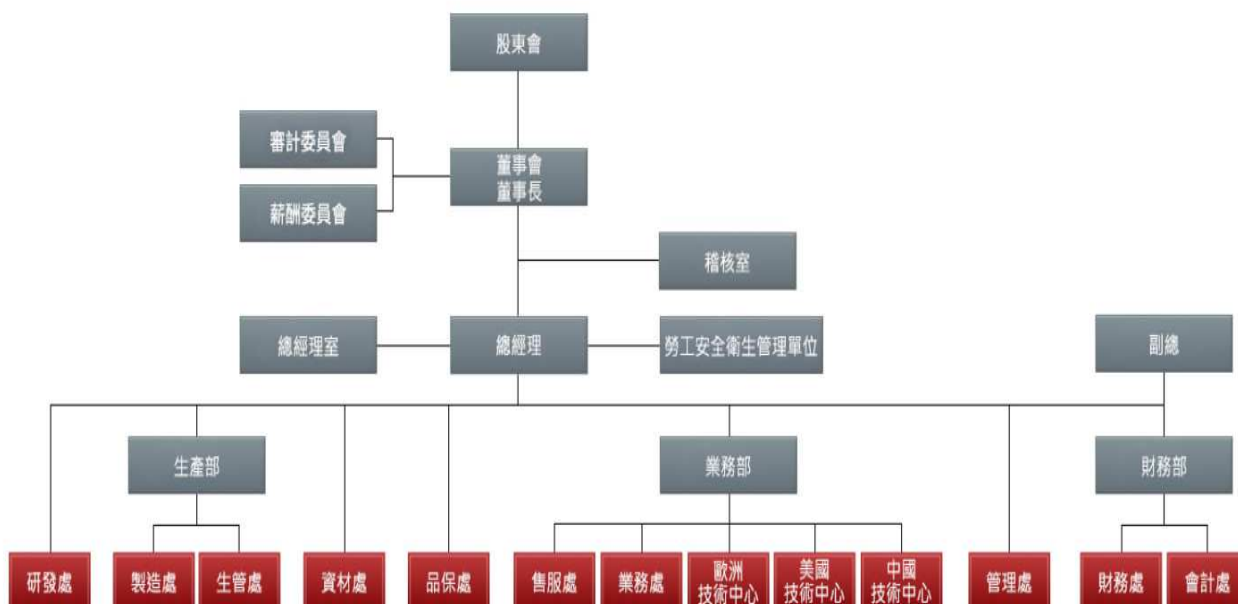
股東會

審計委員會

薪酬委員會

董事會
董事長

稽核室

總經理室

總經理

勞工安全衛生管理單位

副總

生產部

業務部

財務部

研發處

製造處

生管處

資材處

品保處

售服處

業務處

歐洲
技術中心

美國
技術中心

中國
技術中心

管理處

財務處

會計處